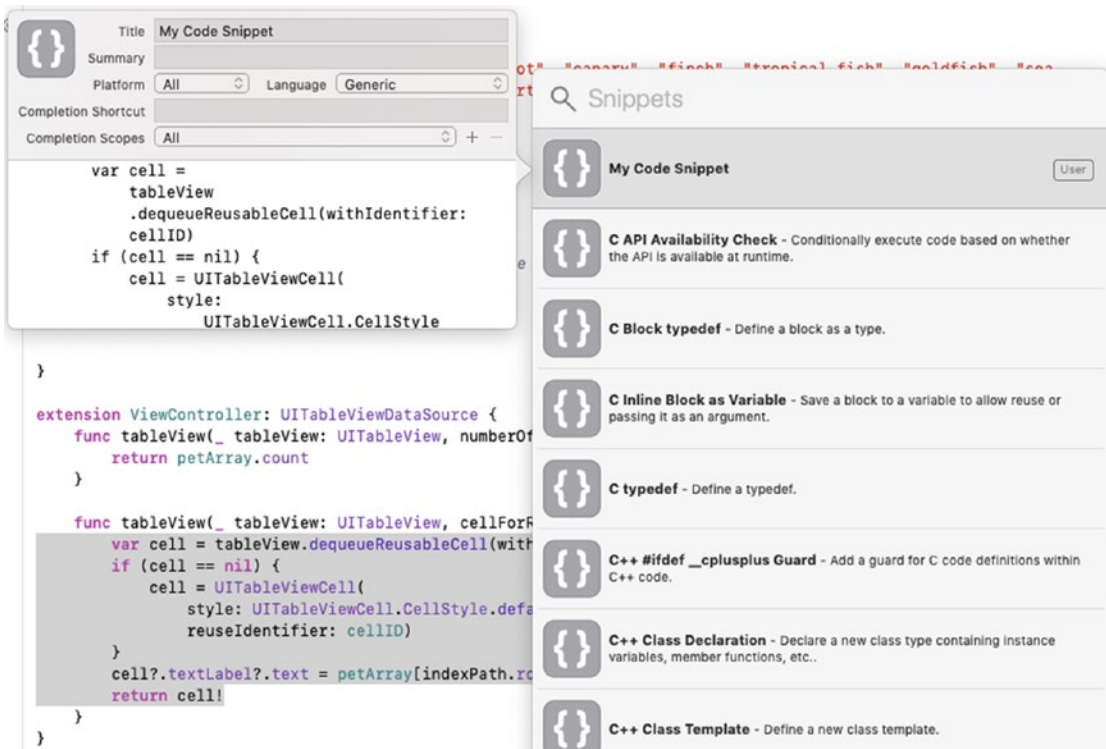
Title My Code Snippet
Summary
Platform All
Language Generic
Completion Shortcut
Completion Scopes All
+ −

var cell =
tableView
.dequeueReusableCell(withIdentifier:
cellID)
if (cell == nil) {
cell = UITableViewCell(
style:
UITableViewCell.CellStyle

ot" "canary" "finch" "tropical fish" "goldfish" "sea
rt

e

}

extension ViewController: UITableViewDataSource {
func tableView(_ tableView: UITableView, numberOf
return petArray.count
}

func tableView(_ tableView: UITableView, cellForR
var cell = tableView.dequeueReusableCell(with
if (cell == nil) {
cell = UITableViewCell(
style: UITableViewCell.CellStyle.defa
reuseIdentifier: cellID)
}
cell?.textLabel?.text = petArray[indexPath.ro
return cell!
}
}

Snippets

My Code Snippet
User

C API Availability Check - Conditionally execute code based on whether the API is available at runtime.

C Block typedef - Define a block as a type.

C Inline Block as Variable - Save a block to a variable to allow reuse or passing it as an argument.

C typedef - Define a typedef.

C++ #ifdef __cplusplus Guard - Add a guard for C code definitions within C++ code.

C++ Class Declaration - Declare a new class type containing instance variables, member functions, etc..

C++ Class Template - Define a new class template.